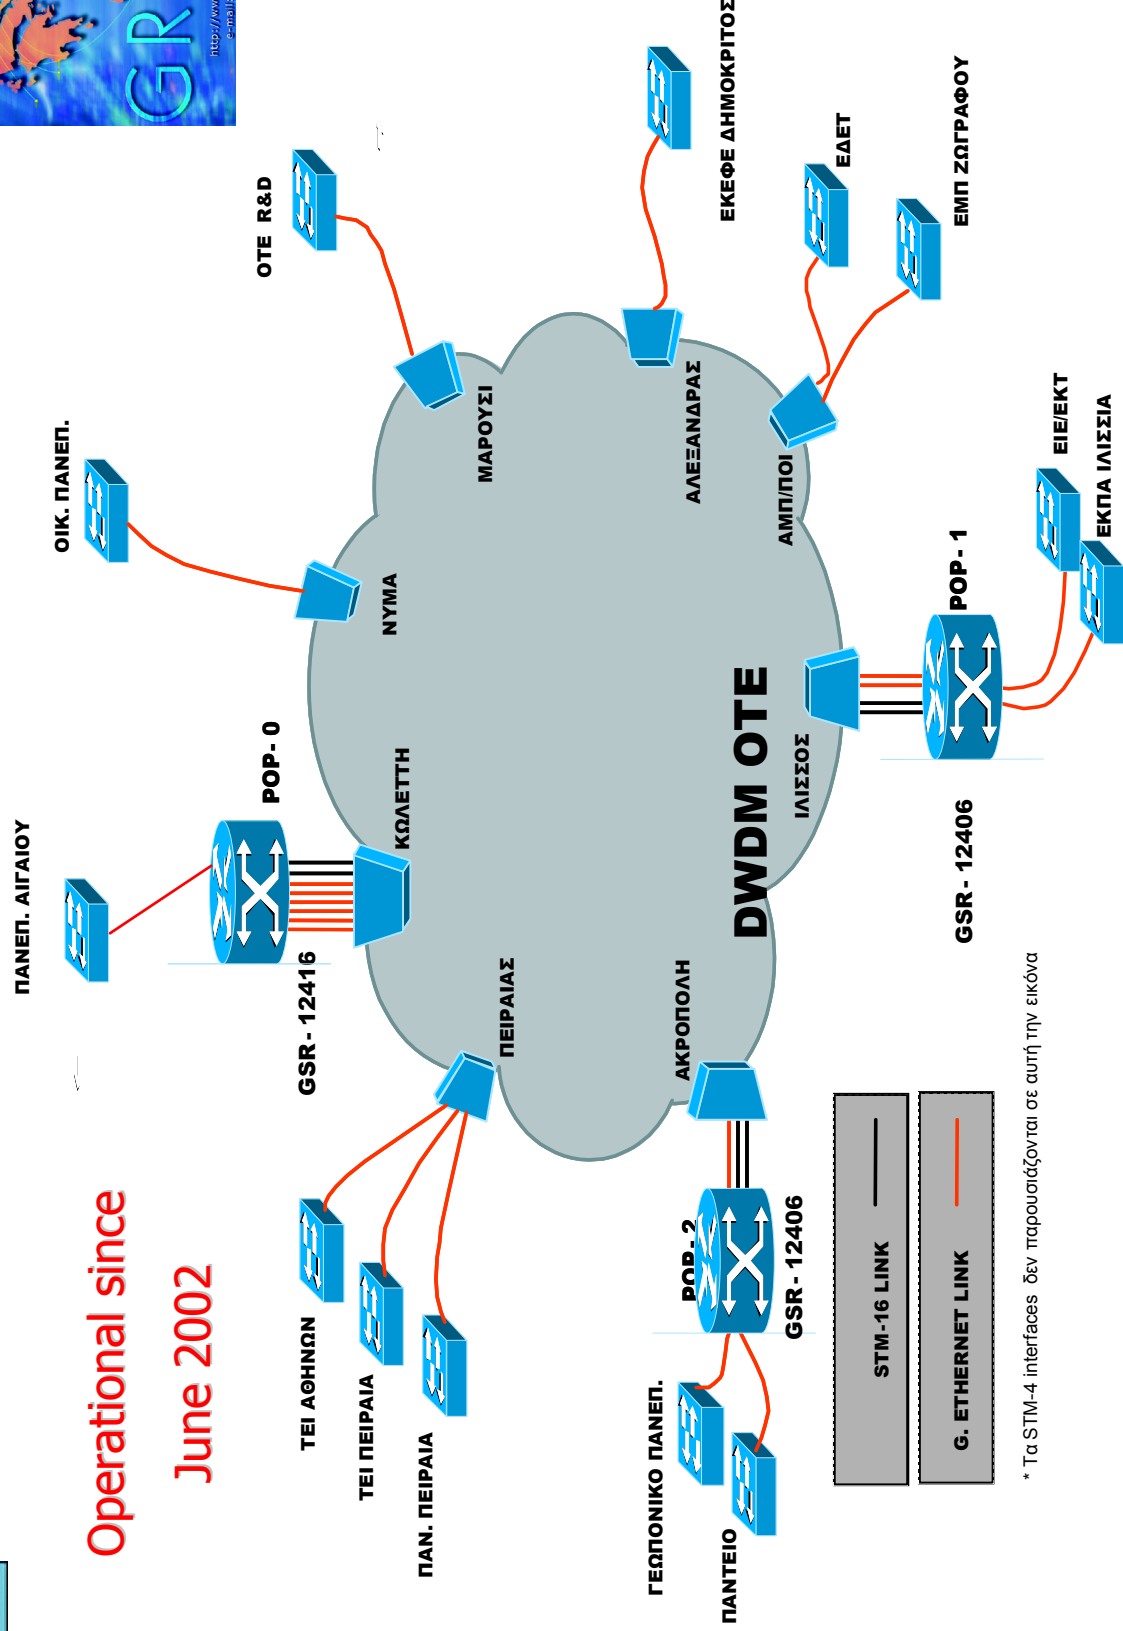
GR

http://ww
e-mail

Operational since
June 2002

DWDM OTE

POP- 0
GSR - 12416

POP - 1
GSR - 12406

POP- 2
GSR - 12406

ΠΑΝΕΠ. ΑΙΓΑΙΟΥ
ΟΙΚ. ΠΑΝΕΠ.
ΟΤΕ R&D
ΕΚΕΦΕ ΔΗΜΟΚΡΙΤΟΣ
ΕΔΕΤ
ΕΜΠ ΖΩΓΡΑΦΟΥ
ΕΙΕ/ΕΚΤ
ΕΚΠΑ ΙΛΙΣΣΙΑ
ΤΕΙ ΑΘΗΝΩΝ
ΤΕΙ ΠΕΙΡΑΙΑ
ΠΑΝ. ΠΕΙΡΑΙΑ
ΓΕΩΠΟΝΙΚΟ ΠΑΝΕΠ.
ΠΑΝΤΕΙΟ

ΚΩΛΕΤΤΗ
ΝΥΜΑ
ΜΑΡΟΥΣΙ
ΑΛΕΞΑΝΔΡΑΣ
ΑΜΠ/ΠΟΙ
ΙΛΙΣΣΟΣ
ΠΕΙΡΑΙΑΣ
ΑΚΡΟΠΟΛΗ

STM-16 LINK
G. ETHERNET LINK

* Τα STM-4 interfaces δεν παρουσιάζονται σε αυτή την εικόνα